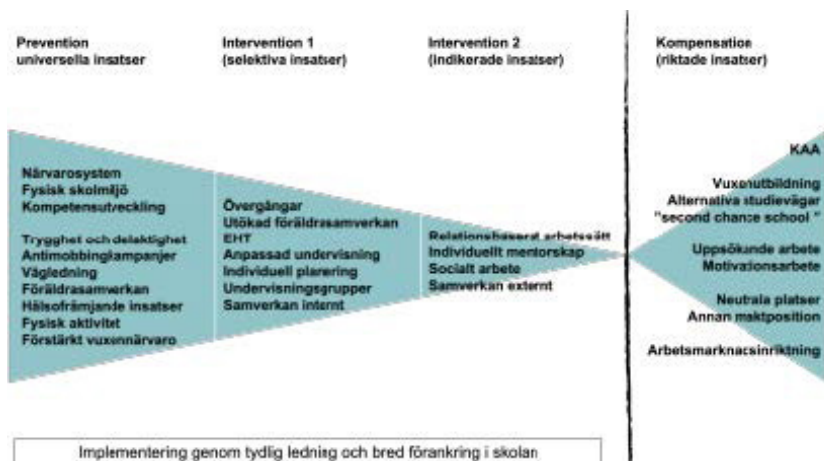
Prevention
universella insatser

Intervention 1
(selektiva insatser)

Intervention 2
(indikerade insatser)

Kompensation
(riktade insatser)

Närvarosystem
Fysisk skolmiljö
Kompetensutveckling

Trygghet och delaktighet
Antimobbingkampanjer
Vägledning
Föräldrasamverkan
Hälsofrämjande insatser
Fysisk aktivitet
Förstärkt vuxennärvaro

Övergångar
Utökad föräldrasamverkan
EHT
Anpassad undervisning
Individuell placering
Undervisningsgrupper
Samverkan internt

Relationsbaserat arbetssätt
Individuellt mentorskap
Socialt arbete
Samverkan externt

KAA

Vuxenutbildning
Alternativa studievägar
"second chance school "

Uppsökande arbete
Motivationsarbete

Neutrala platser
Annan maktposition

Arbetsmarknadsinriktning

Implementering genom tydlig ledning och bred förankring i skolan